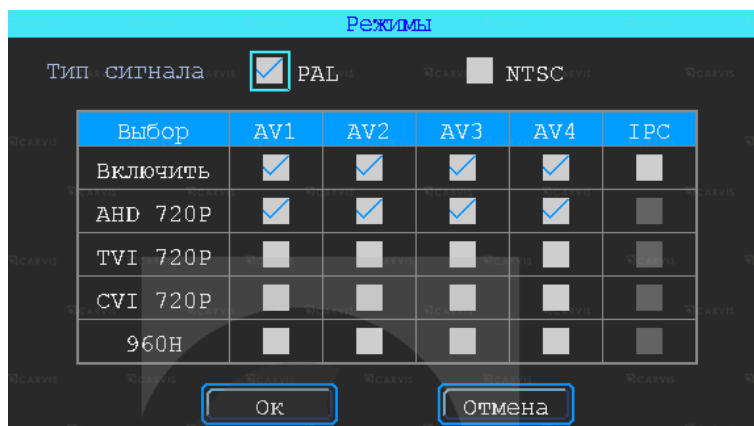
Режимы

Тип сигнала PAL NTSC

| Выбор | AV1 | AV2 | AV3 | AV4 | IPC |
|---|---|---|---|---|---|
| Включить | | | | | |
| AHD 720P | | | | | |
| TVI 720P | | | | | |
| CVI 720P | | | | | |
| 960H | | | | | |

Ок Отмена